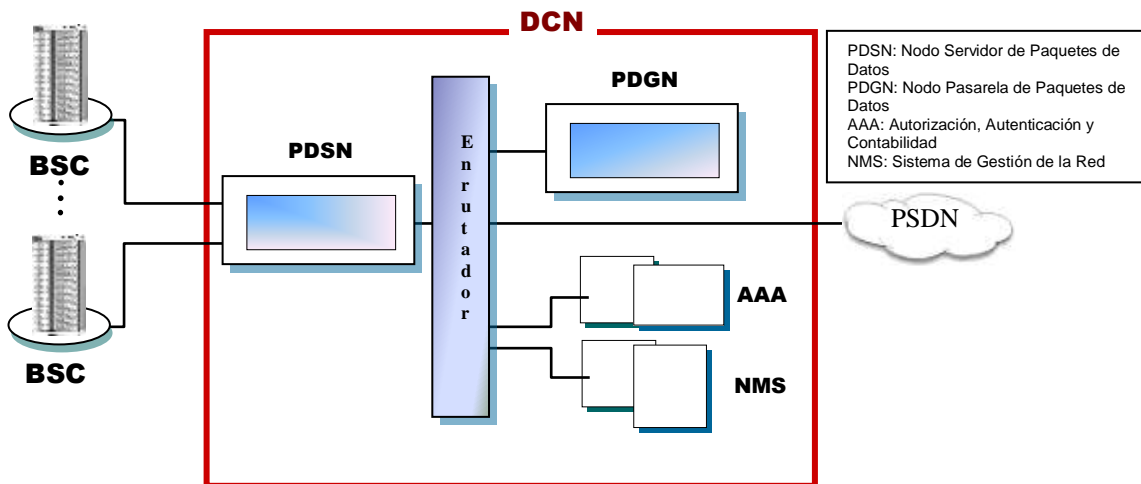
DCN

PDSN: Nodo Servidor de Paquetes de Datos
PDGN: Nodo Pasarela de Paquetes de Datos
AAA: Autorización, Autenticación y Contabilidad
NMS: Sistema de Gestión de la Red

BSC
BSC
PDSN
Enrutador
PDGN
PSDN
AAA
NMS